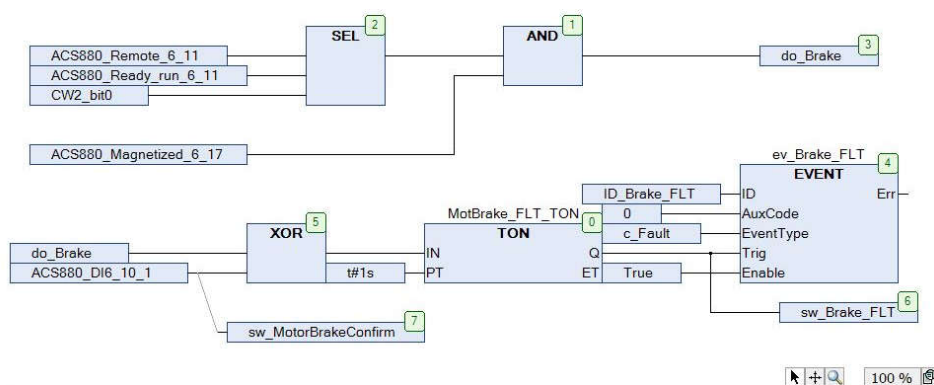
SEL 2

AND 1

ACS880_Remote_6_11
ACS880_Ready_run_6_11
CW2_bit0

do_Brake 3

ACS880_Magnetized_6_17

ev_Brake_FLT
EVENT 4
ID
AuxCode
EventType
Trig
Enable
Err

ID_Brake_FLT
0
c_Fault
True

MotBrake_FLT_TON
TON 0
IN
PT
Q
ET

XOR 5

t#1s

do_Brake
ACS880_DI6_10_1

sw_Brake_FLT 6

sw_MotorBrakeConfirm 7

100 %